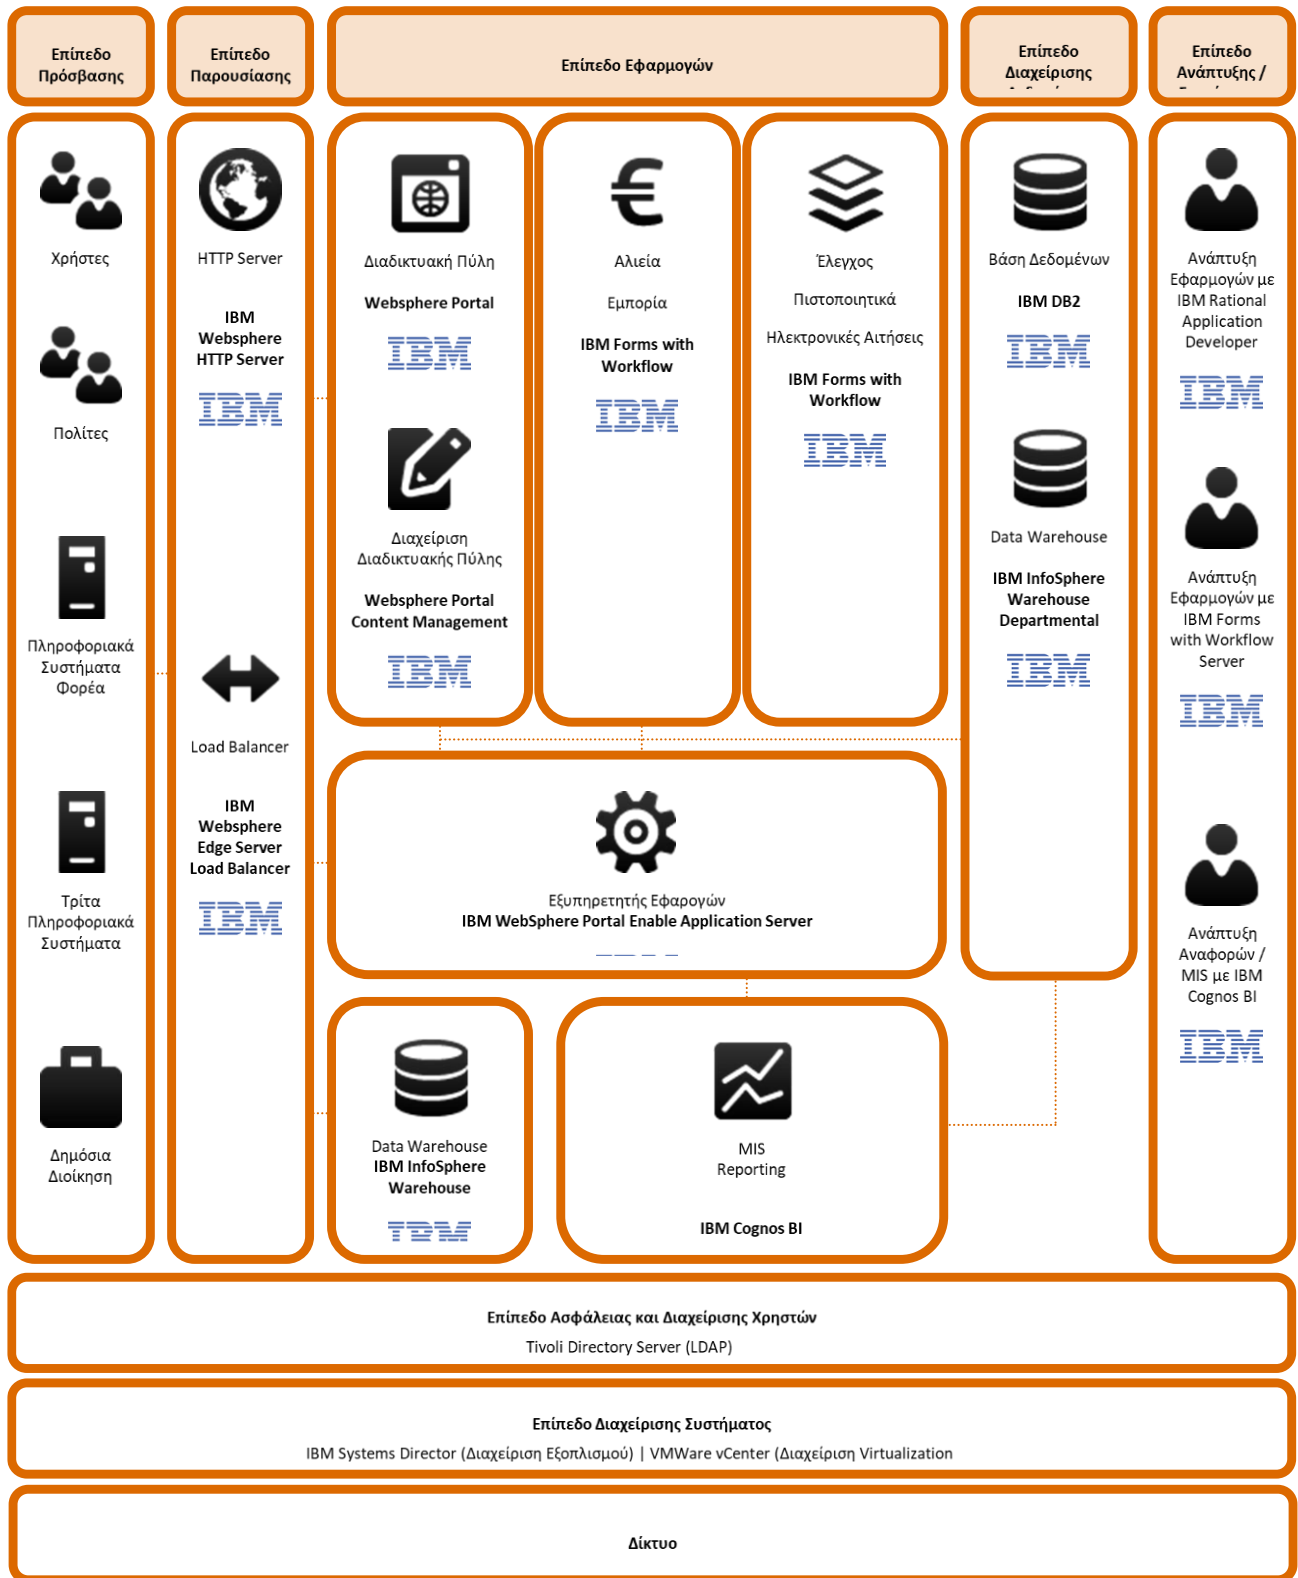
Επίπεδο Πρόσβασης

Επίπεδο Παρουσίασης

Επίπεδο Εφαρμογών

Επίπεδο Διαχείρισης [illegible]

Επίπεδο Ανάπτυξης / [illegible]

Χρήστες

Πολίτες

Πληροφοριακά Συστήματα Φορέα

Τρίτα Πληροφοριακά Συστήματα

Δημόσια Διοίκηση

HTTP Server

IBM Websphere HTTP Server

IBM

Load Balancer

IBM Websphere Edge Server Load Balancer

IBM

Διαδικτυακή Πύλη

Websphere Portal

IBM

Διαχείριση Διαδικτυακής Πύλης

Websphere Portal Content Management

IBM

Αλιεία

Εμπορία

IBM Forms with Workflow

IBM

Έλεγχος

Πιστοποιητικά

Ηλεκτρονικές Αιτήσεις

IBM Forms with Workflow

IBM

Εξυπηρετητής Εφαρογών
IBM WebSphere Portal Enable Application Server

Data Warehouse
IBM InfoSphere Warehouse

IBM

MIS Reporting

IBM Cognos BI

Βάση Δεδομένων

IBM DB2

IBM

Data Warehouse

IBM InfoSphere Warehouse Departmental

IBM

Ανάπτυξη Εφαρμογών με IBM Rational Application Developer

IBM

Ανάπτυξη Εφαρμογών με IBM Forms with Workflow Server

IBM

Ανάπτυξη Αναφορών / MIS με IBM Cognos BI

IBM

Επίπεδο Ασφάλειας και Διαχείρισης Χρηστών
Tivoli Directory Server (LDAP)

Επίπεδο Διαχείρισης Συστήματος
IBM Systems Director (Διαχείριση Εξοπλισμού) | VMWare vCenter (Διαχείριση Virtualization

Δίκτυο